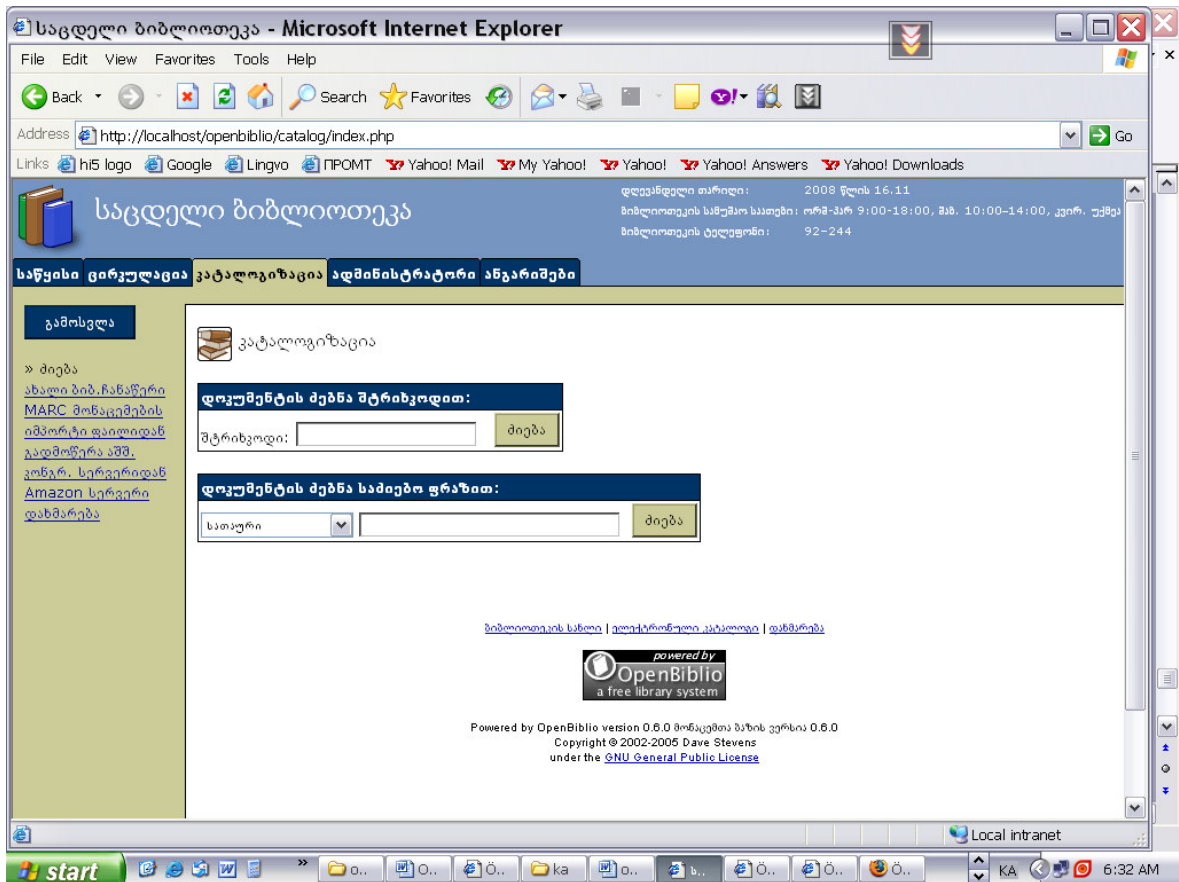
საცდელი ბიბლიოთეკა - Microsoft Internet Explorer

File Edit View Favorites Tools Help

Back Search Favorites

Address http://localhost/openbiblio/catalog/index.php Go

Links hi5 logo Google Lingvo ПРОМТ Yahoo! Mail My Yahoo! Yahoo! Yahoo! Answers Yahoo! Downloads

საცდელი ბიბლიოთეკა

დღევანდელი თარიღი: 2008 წლის 16.11
ბიბლიოთეკის სამუშაო საათები: ორშ-პარ 9:00-18:00, შაბ. 10:00-14:00, კვირ. უქმეა
ბიბლიოთეკის ტელეფონი: 92-244

საწყისი ცირკულაცია კატალოგიზაცია ადმინისტრატორი ანგარიშები

გამოსვლა

» ძიება
ახალი ბიბ.ჩანაწერი
MARC მონაცემების იმპორტი ფაილიდან
გადმოწერა აშშ. კონგრ. სერვერიდან
Amazon სერვერი
დახმარება

კატალოგიზაცია

დოკუმენტის ძებნა შტრიხკოდით:
შტრიხკოდი: ძიება

დოკუმენტის ძებნა საძიებო ფრაზით:
სათაური ძიება

ბიბლიოთეკის სახლი | ელექტრონული კატალოგი | დახმარება

powered by OpenBiblio a free library system

Powered by OpenBiblio version 0.6.0 მონაცემთა ბაზის ვერსია 0.6.0
Copyright © 2002-2005 Dave Stevens
under the GNU General Public License

Local intranet

start o.. O.. Ö.. ka o.. ь.. Ö.. Ö.. Ö.. KA 6:32 AM